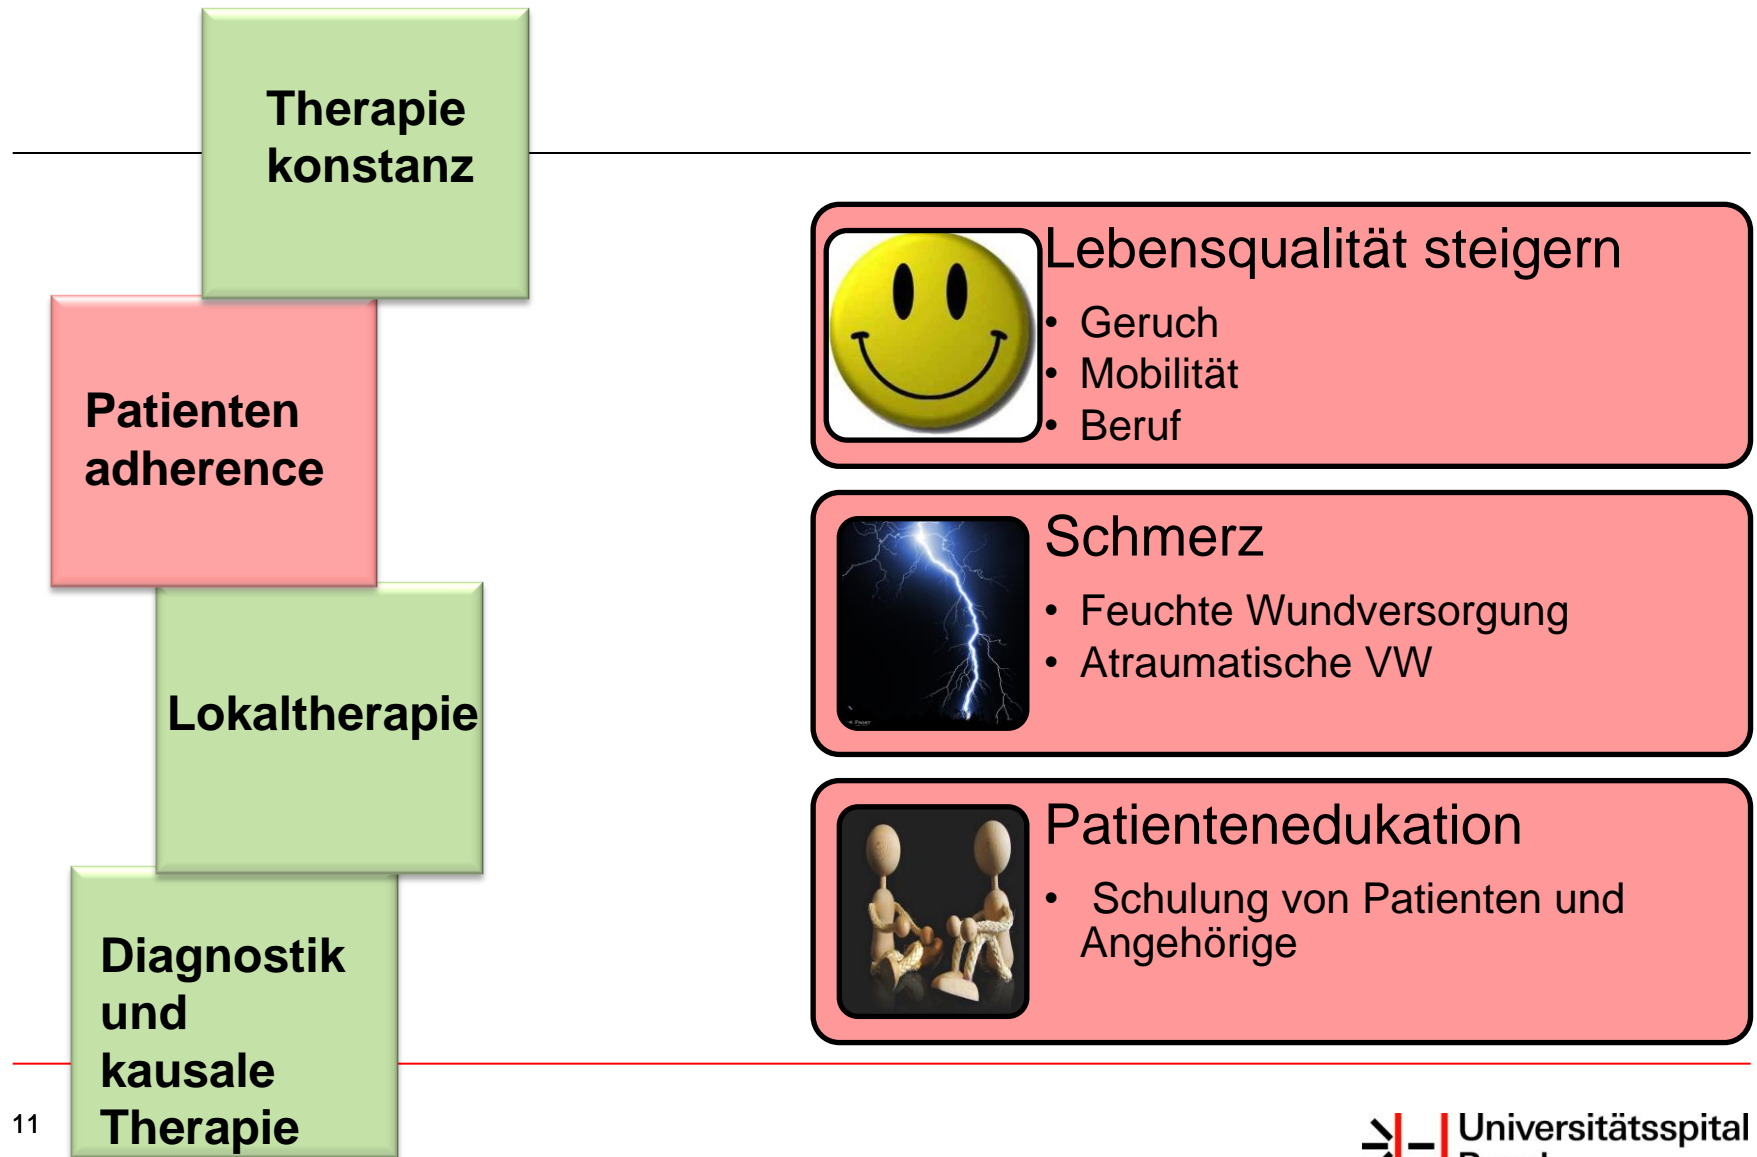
Therapie konstanz

Patienten adherence

Lokaltherapie

Diagnostik und kausale Therapie

Lebensqualität steigern
• Geruch
• Mobilität
• Beruf

Schmerz
• Feuchte Wundversorgung
• Atraumatische VW

Patientenedukation
• Schulung von Patienten und Angehörige

11

Universitätsspital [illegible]